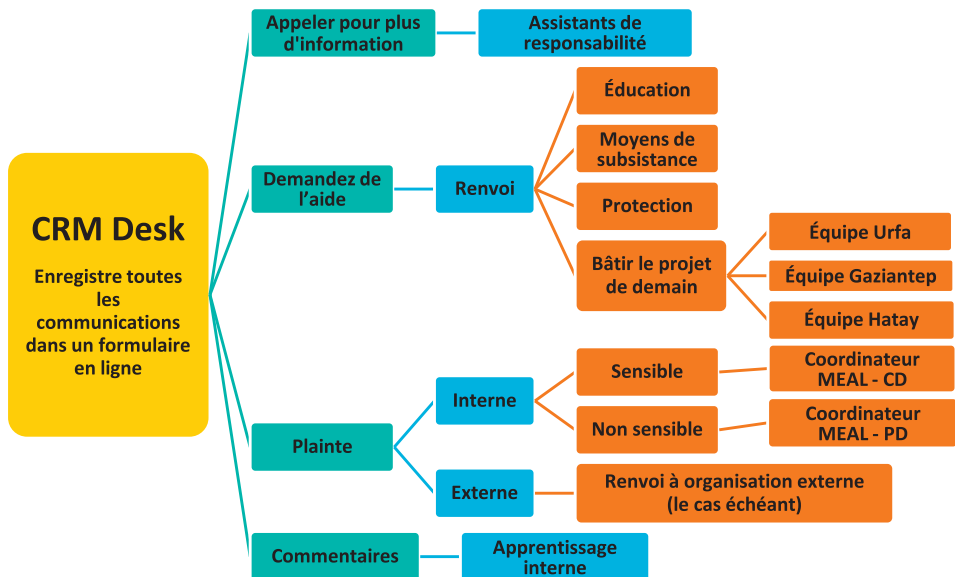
CRM Desk

Enregistre toutes les communications dans un formulaire en ligne

Appeler pour plus d'information

Assistants de responsabilité

Demandez de l'aide

Renvoi

Éducation

Moyens de subsistance

Protection

Bâtir le projet de demain

Équipe Urfa

Équipe Gaziantep

Équipe Hatay

Plainte

Interne

Sensible

Coordinateur MEAL - CD

Non sensible

Coordinateur MEAL - PD

Externe

Renvoi à organisation externe (le cas échéant)

Commentaires

Apprentissage interne